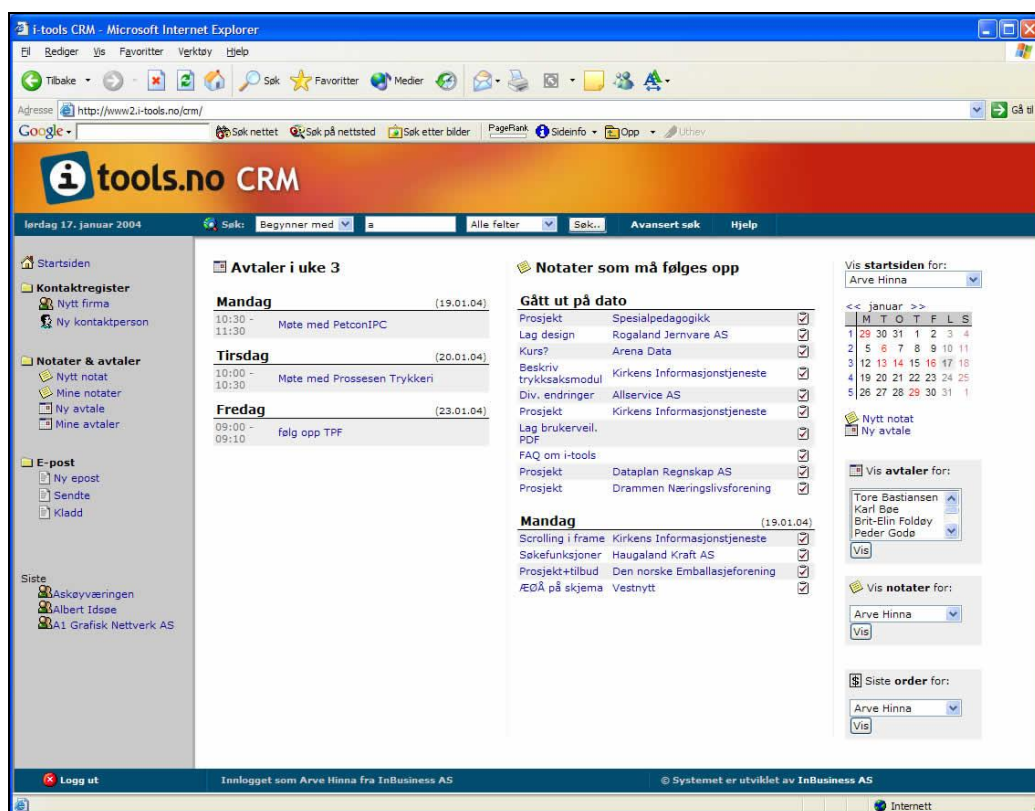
i-tools CRM - Microsoft Internet Explorer

Fil Rediger Vis Favoritter Verktøy Hjelp

Tilbake Søk Favoritter Medier

Adresse http://www2.i-tools.no/crm/ Gå til

Google - Søk nettet Søk på nettsted Søk etter bilder PageRank Sideinfo Opp Uthev

tools.no CRM

lørdag 17. januar 2004 Søk: Begynner med a Alle felter Søk.. Avansert søk Hjelp

Startsiden

Kontaktregister
Nytt firma
Ny kontaktperson

Notater & avtaler
Nytt notat
Mine notater
Ny avtale
Mine avtaler

E-post
Ny epost
Sendte
Kladd

Siste
Askøyværingen
Albert Idsøe
A1 Grafisk Nettverk AS

Avtaler i uke 3

| Mandag | (19.01.04) |
|---|---|
| 10:30 - 11:30 | Møte med PetconIPC |
| **Tirsdag** | (20.01.04) |
| 10:00 - 10:30 | Møte med Prossesen Trykkeri |
| **Fredag** | (23.01.04) |
| 09:00 - 09:10 | følg opp TPF |

Notater som må følges opp

Gått ut på dato

| | |
|---|---|
| Prosjekt | Spesialpedagogikk |
| Lag design | Rogaland Jernvare AS |
| Kurs? | Arena Data |
| Beskriv trykksaksmodul | Kirkens Informasjonstjeneste |
| Div. endringer | Allservice AS |
| Prosjekt | Kirkens Informasjonstjeneste |
| Lag brukerveil. PDF | |
| FAQ om i-tools | |
| Prosjekt | Dataplan Regnskap AS |
| Prosjekt | Drammen Næringslivsforening |

Mandag (19.01.04)

| | |
|---|---|
| Scrolling i frame | Kirkens Informasjonstjeneste |
| Søkefunksjoner | Haugaland Kraft AS |
| Prosjekt+tilbud | Den norske Emballasjeforening |
| ÆØÅ på skjema | Vestnytt |

Vis startsiden for:
Arve Hinna

<< januar >>

| | M | T | O | T | F | L | S |
|---|---|---|---|---|---|---|---|
| 1 | 29 | 30 | 31 | 1 | 2 | 3 | 4 |
| 2 | 5 | 6 | 7 | 8 | 9 | 10 | 11 |
| 3 | 12 | 13 | 14 | 15 | 16 | 17 | 18 |
| 4 | 19 | 20 | 21 | 22 | 23 | 24 | 25 |
| 5 | 26 | 27 | 28 | 29 | 30 | 31 | 1 |

Nytt notat
Ny avtale

Vis avtaler for:
Tore Bastiansen
Karl Bøe
Brit-Elin Foldøy
Peder Godø
Vis

Vis notater for:
Arve Hinna
Vis

Siste order for:
Arve Hinna
Vis

Logg ut Innlogget som Arve Hinna fra InBusiness AS © Systemet er utviklet av InBusiness AS

Internett